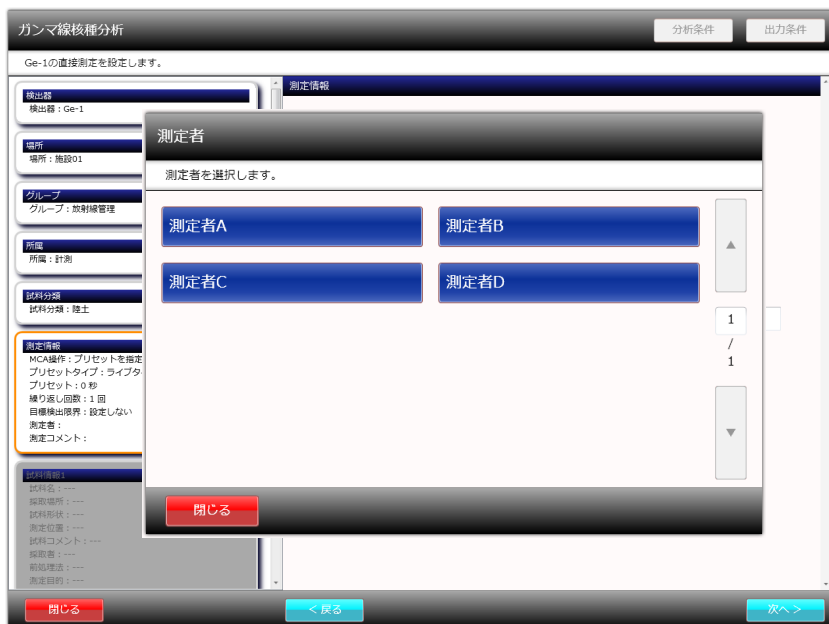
ガンマ線核種分析

分析条件 出力条件

Ge-1の直接測定を設定します。

検出器
検出器：Ge-1

場所
場所：施設01

グループ
グループ：放射線管理

所属
所属：計測

試料分類
試料分類：陸土

測定情報
MCA操作：プリセットを指定
プリセットタイプ：ライブタ
プリセット：0 秒
繰り返し回数：1 回
目標検出限界：設定しない
測定者：
測定コメント：

試料情報1
試料名：---
採取場所：---
試料形状：---
測定位置：---
試料コメント：---
採取者：---
前処理法：---
測定目的：---

測定情報

測定者

測定者を選択します。

測定者A
測定者B
測定者C
測定者D

1
/
1

閉じる

閉じる
＜戻る
次へ＞